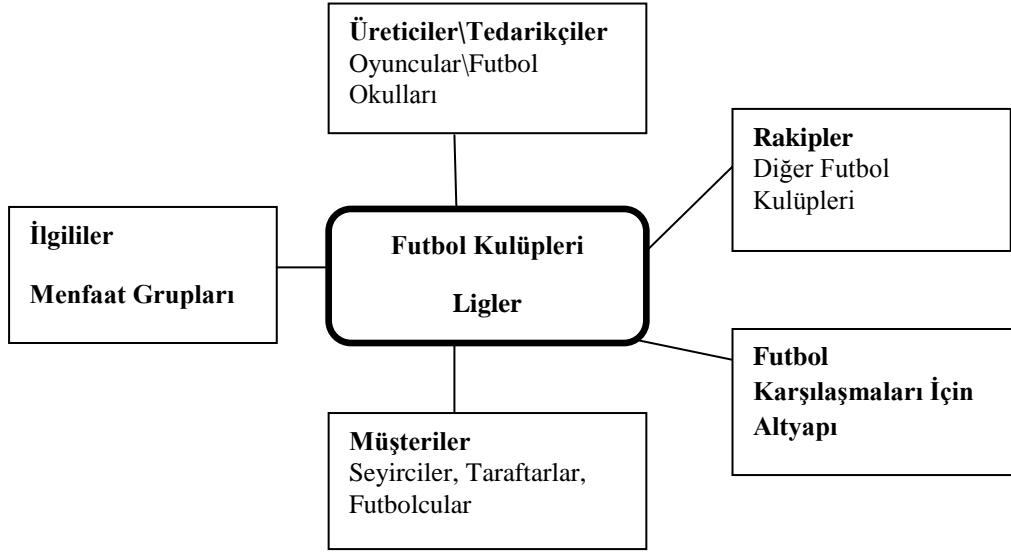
Üreticiler\Tedarikçiler
Oyuncular\Futbol Okulları

Rakipler
Diğer Futbol Kulüpleri

İlgililer

Menfaat Grupları

Futbol Kulüpleri

Ligler

Futbol Karşılaşmaları İçin Altyapı

Müşteriler
Seyirciler, Taraftarlar, Futbolcular